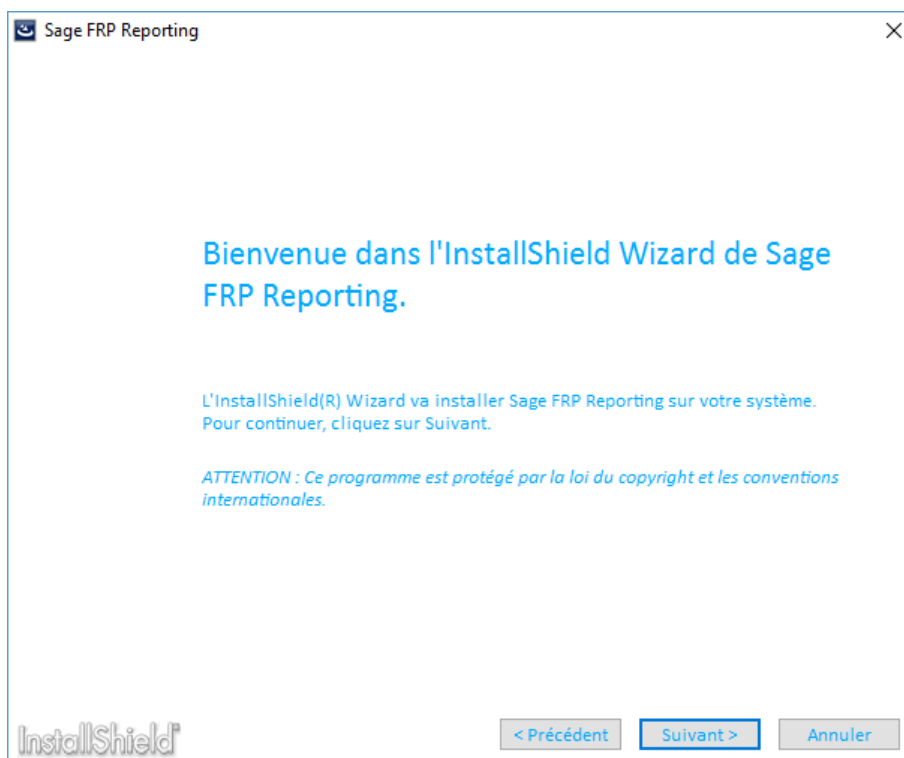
Sage FRP Reporting

Bienvenue dans l'InstallShield Wizard de Sage FRP Reporting.

L'InstallShield(R) Wizard va installer Sage FRP Reporting sur votre système. Pour continuer, cliquez sur Suivant.

ATTENTION : Ce programme est protégé par la loi du copyright et les conventions internationales.

InstallShield®

< Précédent

Suivant >

Annuler